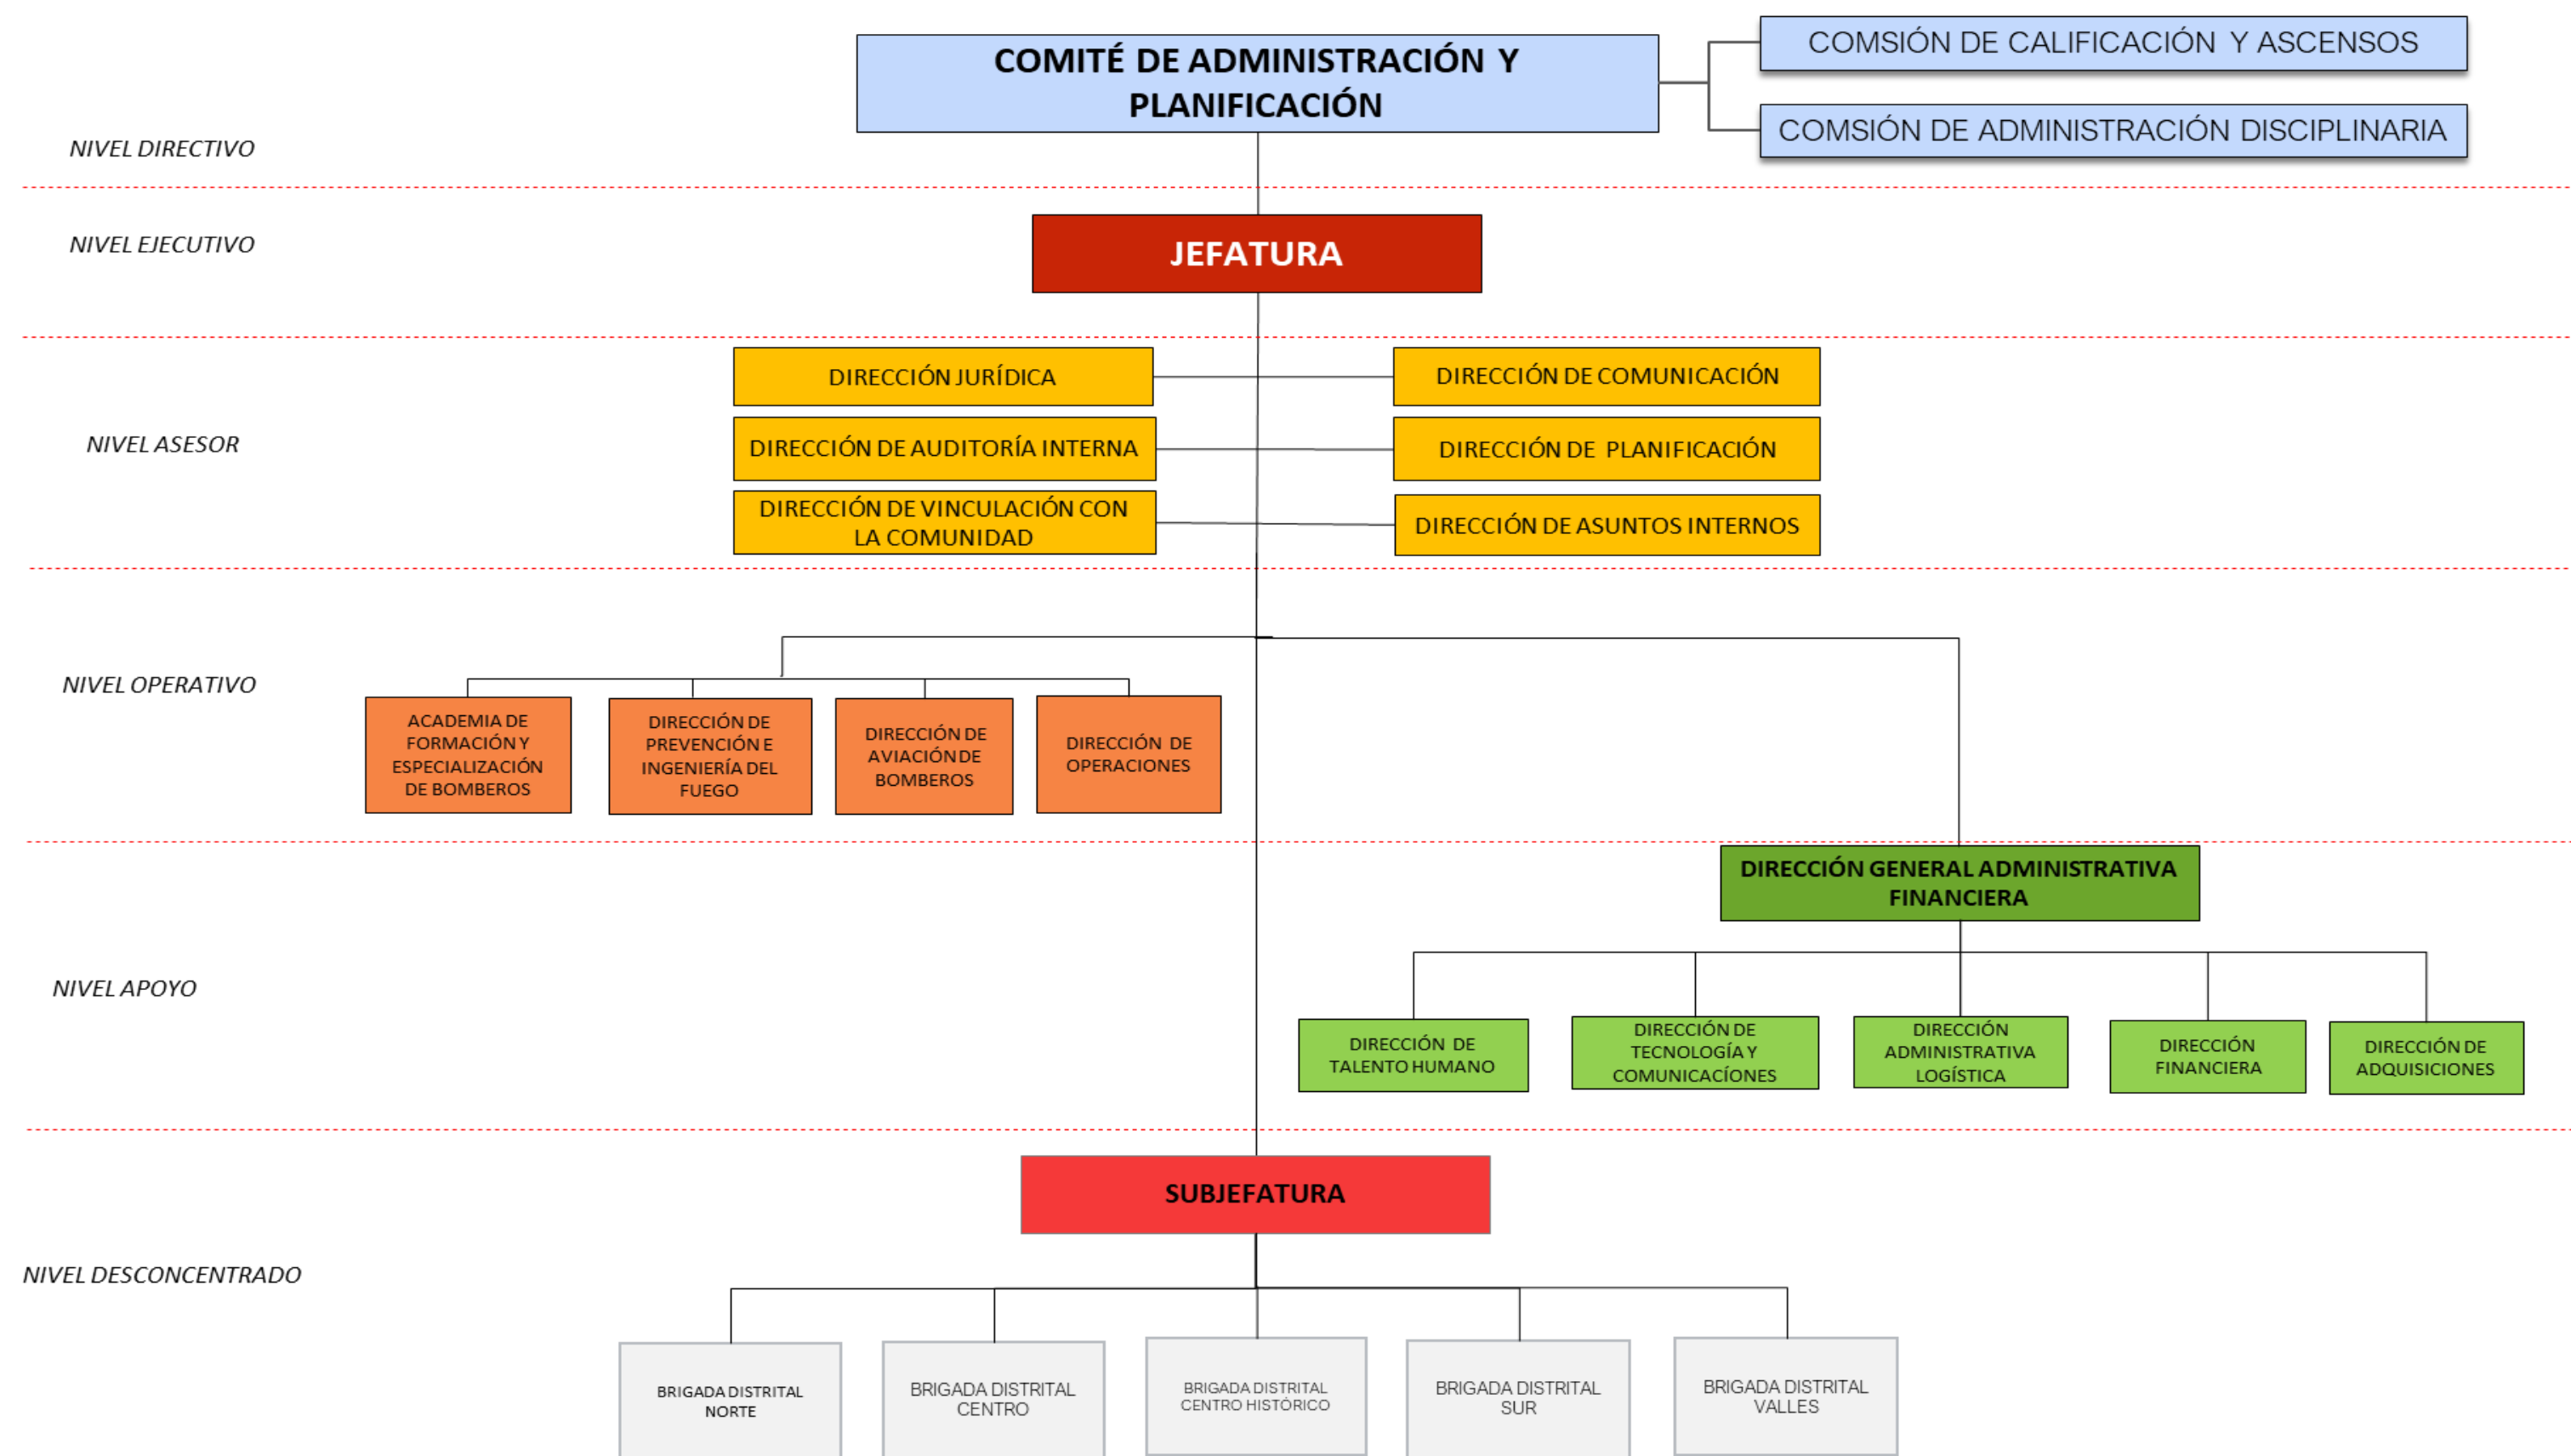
COMITÉ DE ADMINISTRACIÓN Y PLANIFICACIÓN

COMSIÓN DE CALIFICACIÓN Y ASCENSOS

COMSIÓN DE ADMINISTRACIÓN DISCIPLINARIA

NIVEL DIRECTIVO

NIVEL EJECUTIVO

JEFATURA

NIVEL ASESOR

DIRECCIÓN JURÍDICA

DIRECCIÓN DE AUDITORÍA INTERNA

DIRECCIÓN DE VINCULACIÓN CON LA COMUNIDAD

DIRECCIÓN DE COMUNICACIÓN

DIRECCIÓN DE PLANIFICACIÓN

DIRECCIÓN DE ASUNTOS INTERNOS

NIVEL OPERATIVO

ACADEMIA DE FORMACIÓN Y ESPECIALIZACIÓN DE BOMBEROS

DIRECCIÓN DE PREVENCIÓN E INGENIERÍA DEL FUEGO

DIRECCIÓN DE AVIACÍÓN DE BOMBEROS

DIRECCIÓN DE OPERACIONES

DIRECCIÓN GENERAL ADMINISTRATIVA FINANCIERA

NIVEL APOYO

DIRECCIÓN DE TALENTO HUMANO

DIRECCIÓN DE TECNOLOGÍA Y COMUNICACÍONES

DIRECCIÓN ADMINISTRATIVA LOGÍSTICA

DIRECCIÓN FINANCIERA

DIRECCIÓN DE ADQUISICIONES

SUBJEFATURA

NIVEL DESCONCENTRADO

BRIGADA DISTRITAL NORTE

BRIGADA DISTRITAL CENTRO

BRIGADA DISTRITAL CENTRO HISTÓRICO

BRIGADA DISTRITAL SUR

BRIGADA DISTRITAL VALLES